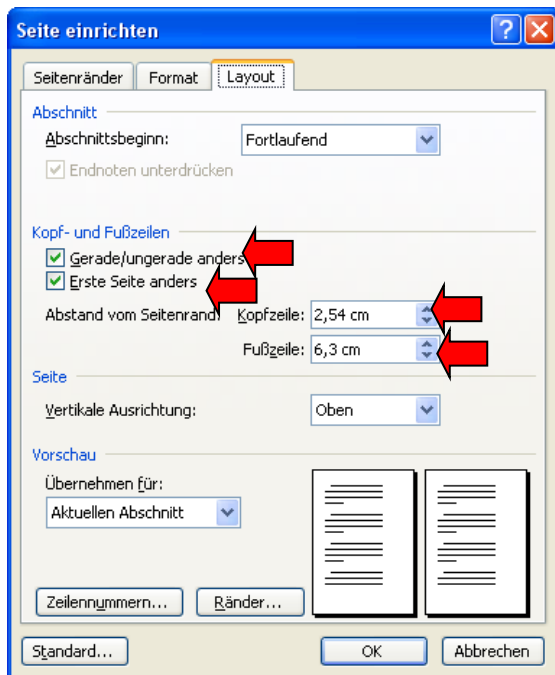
Seite einrichten

Seitenränder | Format | Layout

Abschnitt

Abschnittsbeginn: Fortlaufend

Endnoten unterdrücken

Kopf- und Fußzeilen

Gerade/ungerade anders

Erste Seite anders

Abstand vom Seitenrand: Kopfzeile: 2,54 cm

Fußzeile: 6,3 cm

Seite

Vertikale Ausrichtung: Oben

Vorschau

Übernehmen für:

Aktuellen Abschnitt

Zeilennummern... Ränder...

Standard... OK Abbrechen